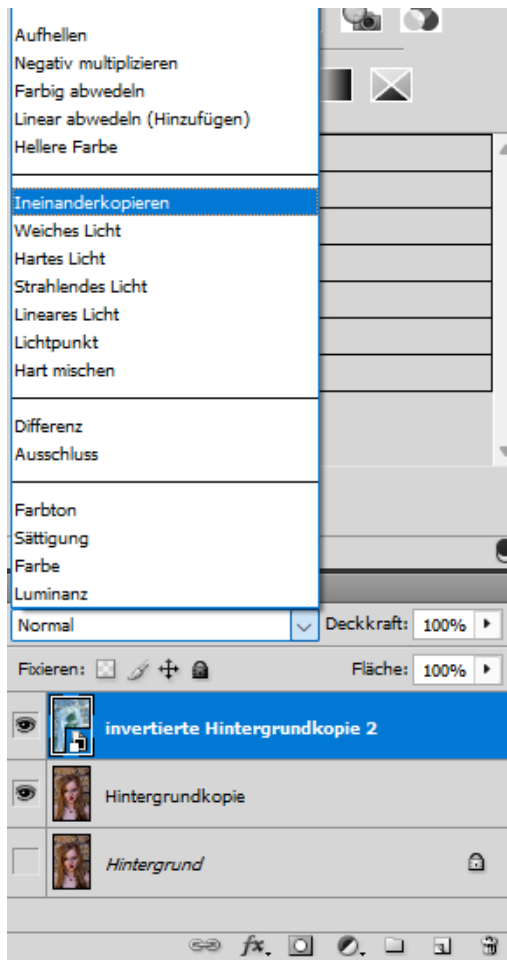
Aufhellen
Negativ multiplizieren
Farbig abwedeln
Linear abwedeln (Hinzufügen)
Hellere Farbe

Ineinanderkopieren
Weiches Licht
Hartes Licht
Strahlendes Licht
Lineares Licht
Lichtpunkt
Hart mischen

Differenz
Ausschluss

Farbton
Sättigung
Farbe
Luminanz

Normal

Deckkraft: 100%

Fixieren:

Fläche: 100%

invertierte Hintergrundkopie 2

Hintergrundkopie

Hintergrund

fx